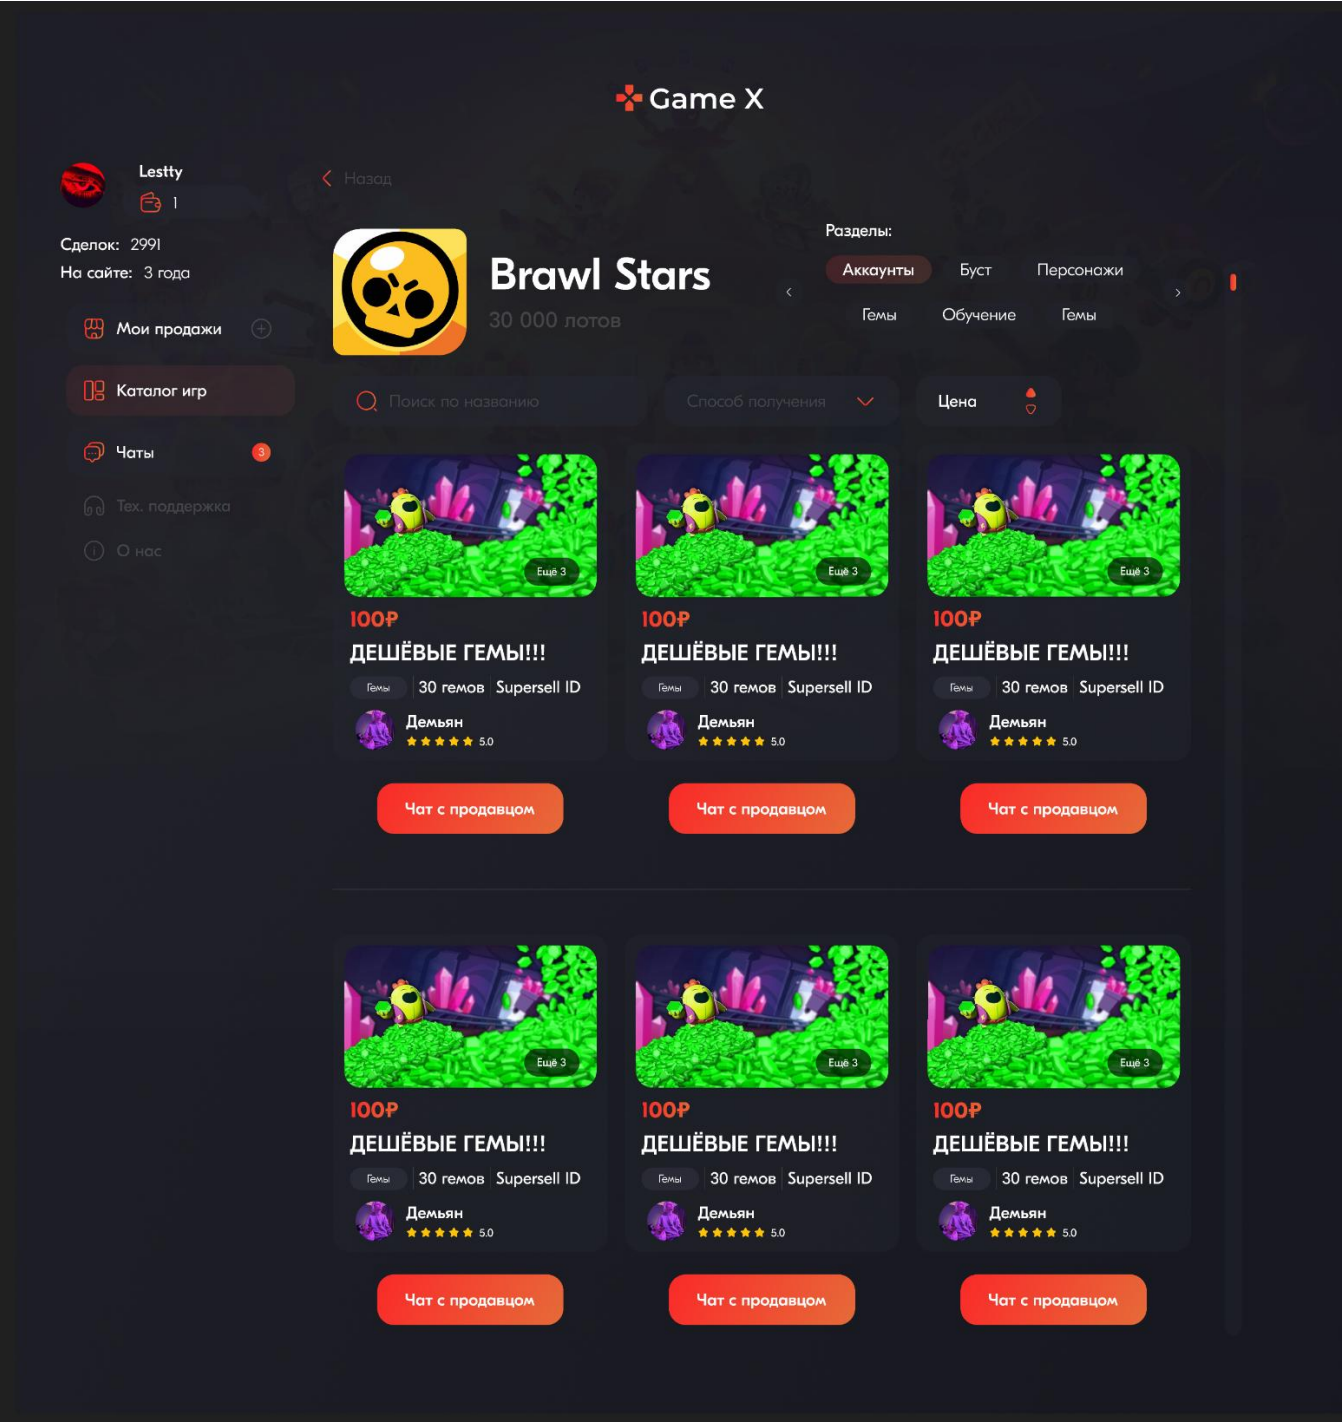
Game X

Lestty
1
Сделок: 2991
На сайте: 3 года

Мои продажи
Каталог игр
Чаты 3
Тех. поддержка
О нас

Назад

Brawl Stars
30 000 лотов

Разделы:
Аккаунты Буст Персонажи
Гемы Обучение Гемы

Поиск по названию
Способ получения
Цена

Ещё 3
100₽
ДЕШЁВЫЕ ГЕМЫ!!!
Гемы 30 гемов Supersell ID
Демьян
5.0
Чат с продавцом

Ещё 3
100₽
ДЕШЁВЫЕ ГЕМЫ!!!
Гемы 30 гемов Supersell ID
Демьян
5.0
Чат с продавцом

Ещё 3
100₽
ДЕШЁВЫЕ ГЕМЫ!!!
Гемы 30 гемов Supersell ID
Демьян
5.0
Чат с продавцом

Ещё 3
100₽
ДЕШЁВЫЕ ГЕМЫ!!!
Гемы 30 гемов Supersell ID
Демьян
5.0
Чат с продавцом

Ещё 3
100₽
ДЕШЁВЫЕ ГЕМЫ!!!
Гемы 30 гемов Supersell ID
Демьян
5.0
Чат с продавцом

Ещё 3
100₽
ДЕШЁВЫЕ ГЕМЫ!!!
Гемы 30 гемов Supersell ID
Демьян
5.0
Чат с продавцом